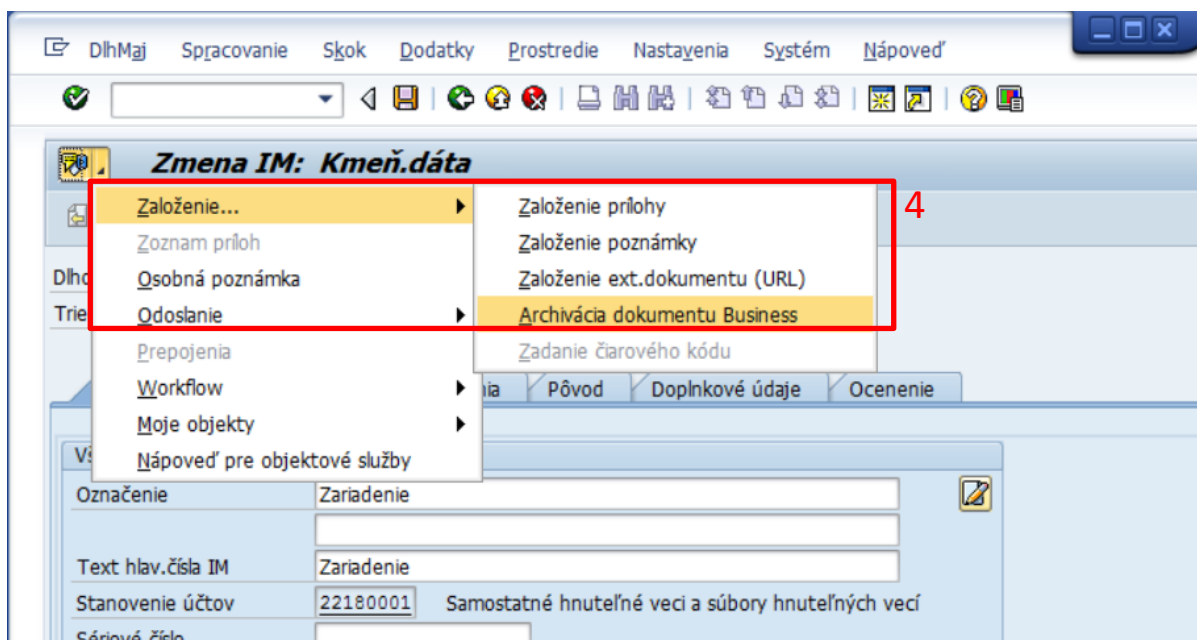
DlhMaj Spracovanie Skok Dodatky Prostredie Nastavenia Systém Nápoveď

Zmena IM: Kmeň.dáta

Založenie...
Zoznam príloh
Osobná poznámka
Odoslanie
Prepojenia
Workflow
Moje objekty
Nápoveď pre objektové služby

Založenie prílohy
Založenie poznámky
Založenie ext.dokumentu (URL)
Archivácia dokumentu Business
Zadanie čiarového kódu

4

Dlho
Trie

Vš
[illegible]nia | Pôvod | Doplnkové údaje | Ocenenie

Označenie | Zariadenie
Text hlav.čísla IM | Zariadenie
Stanovenie účtov | 22180001 | Samostatné hnuteľné veci a súbory hnuteľných vecí
Sériové číslo